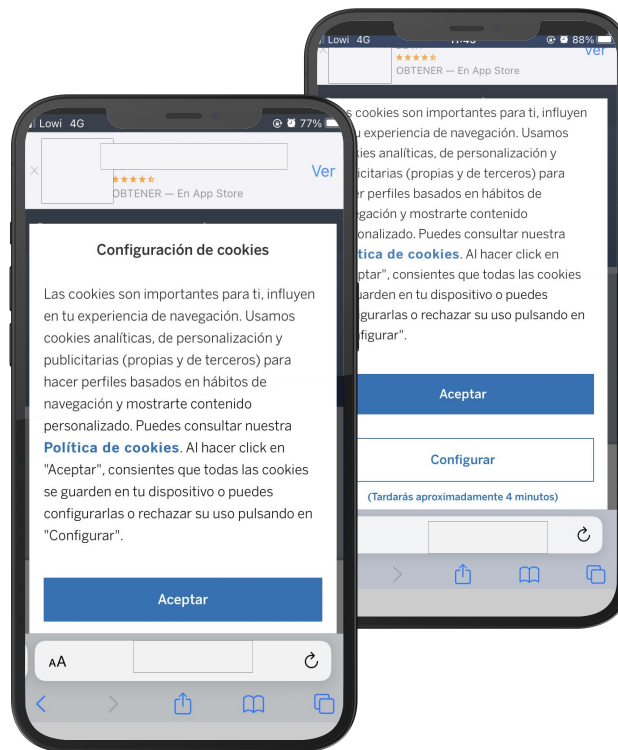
Lowi 4G

11:45

88%

Ver

★★★★☆

OBTENER — En App Store

s cookies son importantes para ti, influyen experiencia de navegación. Usamos kies analíticas, de personalización y licitarias (propias y de terceros) para er perfiles basados en hábitos de egación y mostrarte contenido onalizado. Puedes consultar nuestra lítica de cookies. Al hacer click en eptar", consientes que todas las cookies guarden en tu dispositivo o puedes igurarlas o rechazar su uso pulsando en figurar".

Aceptar

Configurar

(Tardarás aproximadamente 4 minutos)

Lowi 4G

77%

★★★★☆

OBTENER — En App Store

Ver

Configuración de cookies

Las cookies son importantes para ti, influyen en tu experiencia de navegación. Usamos cookies analíticas, de personalización y publicitarias (propias y de terceros) para hacer perfiles basados en hábitos de navegación y mostrarte contenido personalizado. Puedes consultar nuestra Política de cookies. Al hacer click en "Aceptar", consientes que todas las cookies se guarden en tu dispositivo o puedes configurarlas o rechazar su uso pulsando en "Configurar".

Aceptar

AA